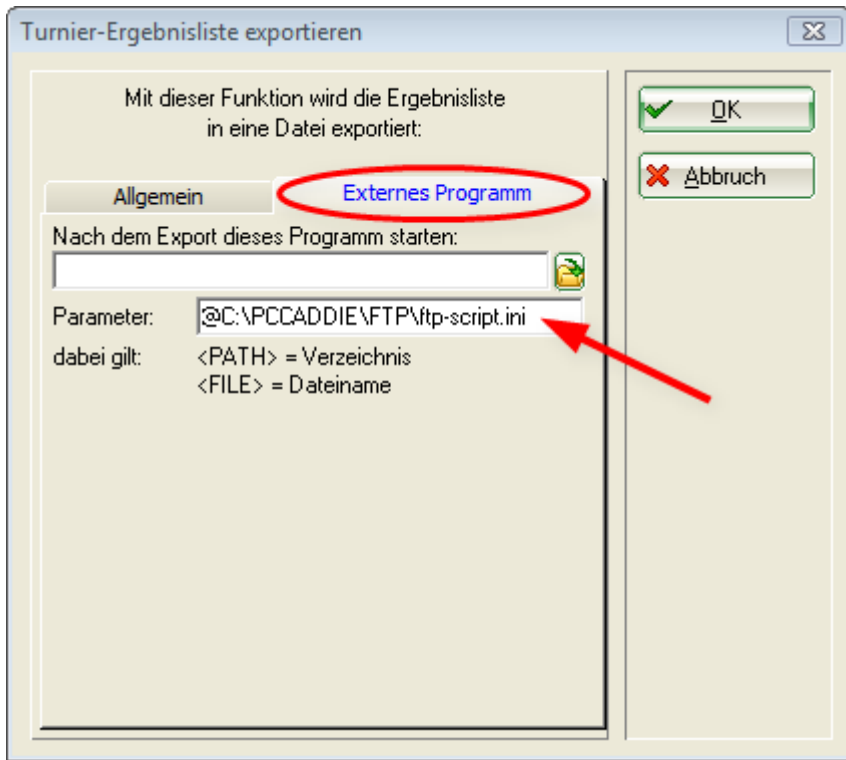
Turnier-Ergebnisliste exportieren

Mit dieser Funktion wird die Ergebnisliste in eine Datei exportiert:

OK

Abbruch

Allgemein

Externes Programm

Nach dem Export dieses Programm starten:

Parameter: @C:\PCCADDIE\FTP\ftp-script.ini

dabei gilt: <PATH> = Verzeichnis
<FILE> = Dateiname